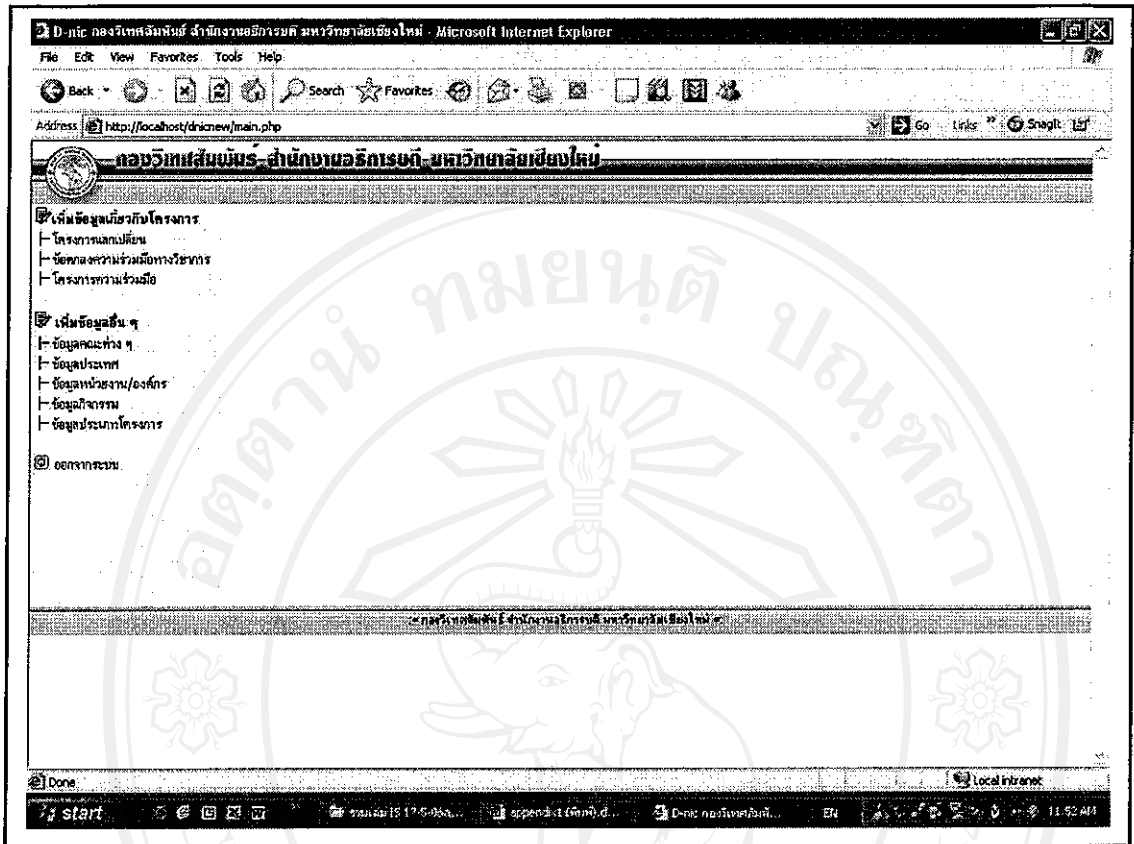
D-nic กองวิเทศสัมพันธ์ สำนักงานอธิการบดี มหาวิทยาลัยเชียงใหม่ - Microsoft Internet Explorer

File Edit View Favorites Tools Help

Back Search Favorites

Address http://localhost/dnicnew/main.php

Go Links Snagit

กองวิเทศสัมพันธ์ สำนักงานอธิการบดี มหาวิทยาลัยเชียงใหม่

เพิ่มข้อมูลเกี่ยวกับโครงการ
โครงการแลกเปลี่ยน
ข้อตกลงความร่วมมือทางวิชาการ
โครงการความร่วมมือ

เพิ่มข้อมูลอื่น ๆ
ข้อมูลคณะต่าง ๆ
ข้อมูลประเทศ
ข้อมูลหน่วยงาน/องค์กร
ข้อมูลกิจกรรม
ข้อมูลประเภทโครงการ

ออกจากระบบ

ทมยนต์ ปณฑิตา

กองวิเทศสัมพันธ์ สำนักงานอธิการบดี มหาวิทยาลัยเชียงใหม่

Done

Local intranet

start

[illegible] appendix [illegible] D-nic กองวิเทศสัมพันธ์... EN 11:52 AM